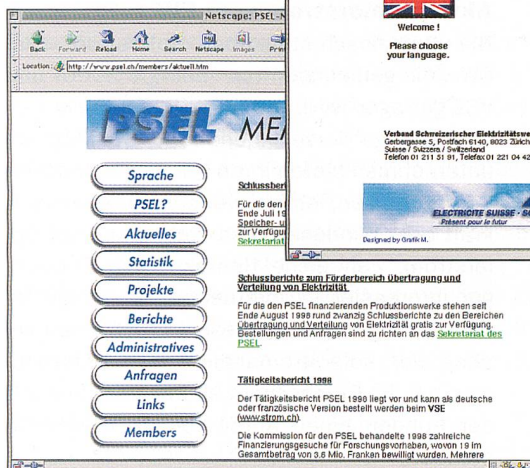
Netscape: PSEL-N

Back Forward Reload Home Search Netscape Images Print

Location: http://www.psel.ch/members/aktuell.htm

PSEL MEM

Sprache

PSEL?

Aktuelles

Statistik

Projekte

Berichte

Administratives

Anfragen

Links

Members

Schlussberi

Für die den
Ende Juli 19
Speicher- u
zur Verfügu
Sekretariat

Welcome !

Please choose your language.

Verband Schweizerischer Elektrizitätswe
Gerbergasse 5, Postfach 6140, 8023 Zürich
Suisse / Svizzera / Switzerland
Telefon 01 211 51 91, Telefax 01 221 04 42

ELECTRICITE SUISSE - S
Présent pour le futur

Designed by Grafik M.

Schlussberichte zum Förderbereich Übertragung und Verteilung von Elektrizität

Für die den PSEL finanzierenden Produktionswerke stehen seit Ende August 1998 rund zwanzig Schlussberichte zu den Bereichen Übertragung und Verteilung von Elektrizität gratis zur Verfügung. Bestellungen und Anfragen sind zu richten an das Sekretariat des PSEL.

Tätigkeitsbericht 1998

Der Tätigkeitsbericht PSEL 1998 liegt vor und kann als deutsche oder französische Version bestellt werden beim VSE (www.strom.ch).

Die Kommission für den PSEL behandelte 1998 zahlreiche Finanzierungsgesuche für Forschungsvorhaben, wovon 19 im Gesamtbetrag von 3.6 Mio. Franken bewilligt wurden. Mehrere